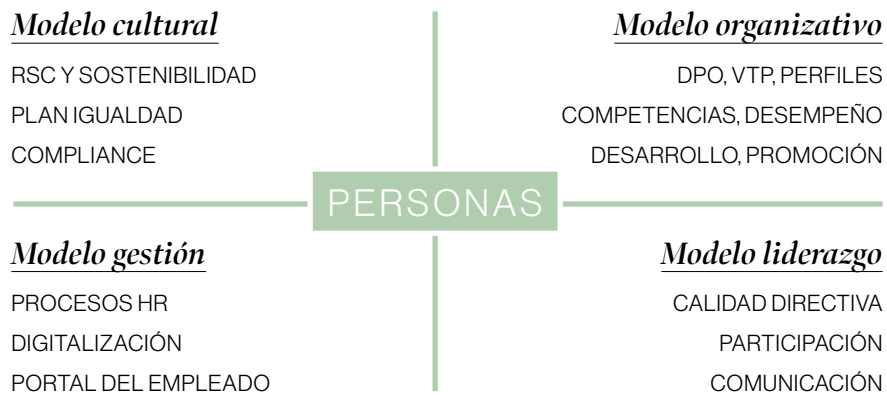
Modelo cultural

RSC Y SOSTENIBILIDAD

PLAN IGUALDAD

COMPLIANCE

Modelo organizativo

DPO, VTP, PERFILES

COMPETENCIAS, DESEMPEÑO

DESARROLLO, PROMOCIÓN

PERSONAS

Modelo gestión

PROCESOS HR

DIGITALIZACIÓN

PORTAL DEL EMPLEADO

Modelo liderazgo

CALIDAD DIRECTIVA

PARTICIPACIÓN

COMUNICACIÓN